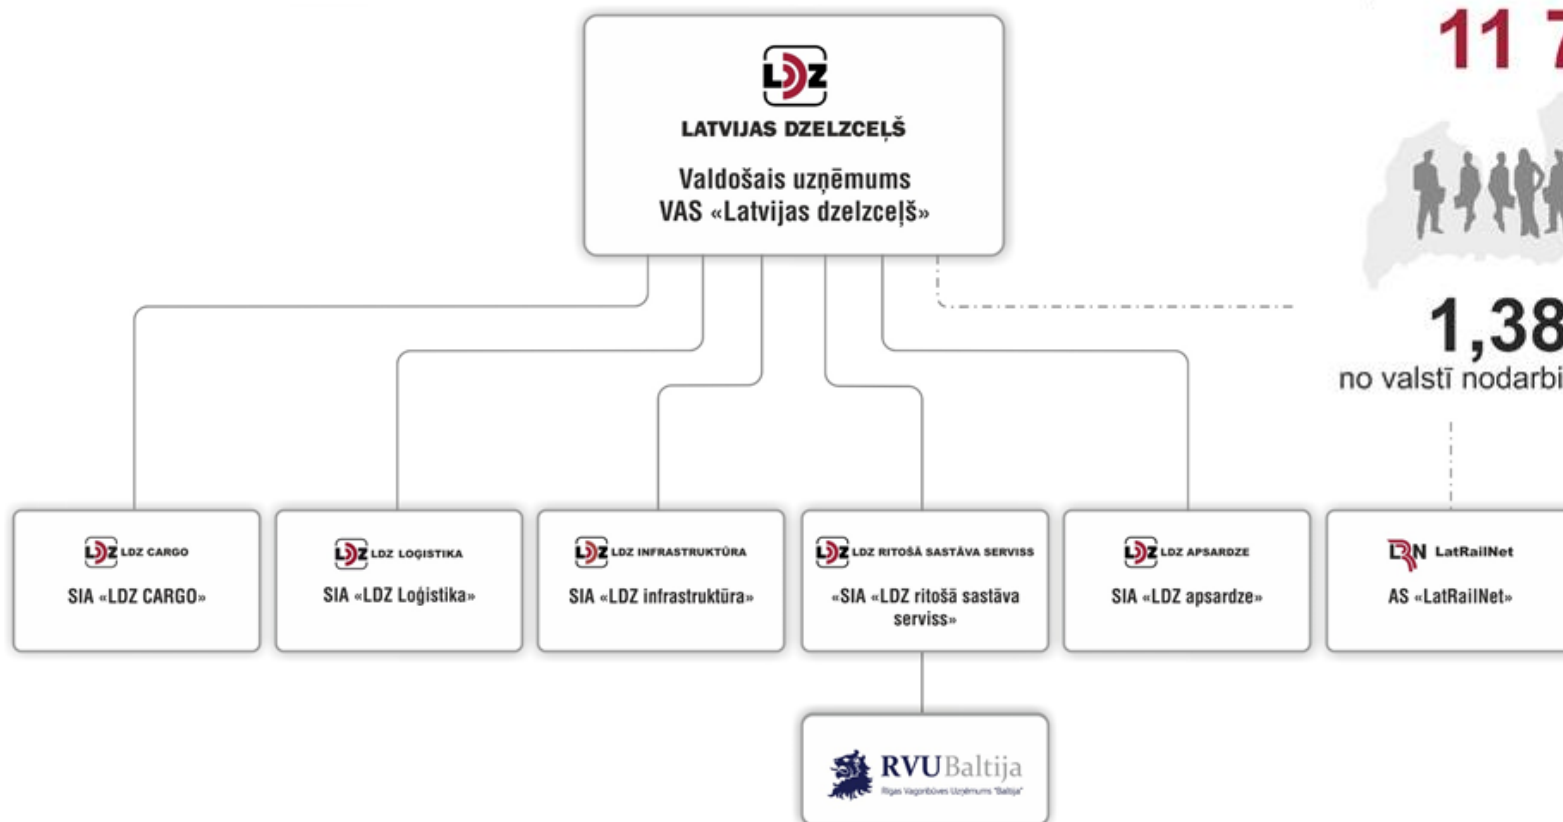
LDZ
LATVIJAS DZELZCEĻŠ
Valdošais uzņēmums
VAS «Latvijas dzelzceļš»

11 7

1,38
no valstī nodarbi

LDZ CARGO
SIA «LDZ CARGO»

LDZ LOĢISTIKA
SIA «LDZ Loģistika»

LDZ INFRASTRUKTŪRA
SIA «LDZ infrastruktūra»

LDZ RITOŠĀ SASTĀVA SERVISS
«SIA «LDZ ritošā sastāva serviss»

LDZ APSARDZE
SIA «LDZ apsardze»

LatRailNet
AS «LatRailNet»

RVUBaltija
Rīgas Vagonbūves Uzņēmums "Baltija"